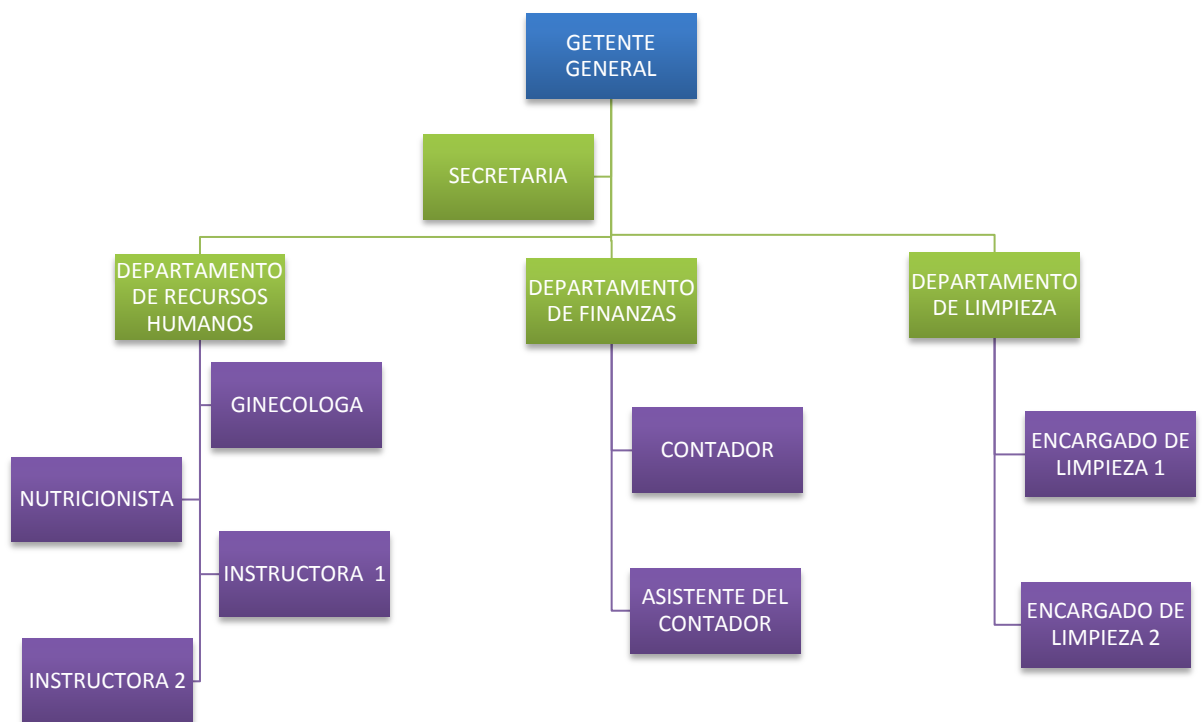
GETENTE GENERAL

SECRETARIA

DEPARTAMENTO DE RECURSOS HUMANOS

DEPARTAMENTO DE FINANZAS

DEPARTAMENTO DE LIMPIEZA

GINECOLOGA

NUTRICIONISTA

INSTRUCTORA 1

INSTRUCTORA 2

CONTADOR

ASISTENTE DEL CONTADOR

ENCARGADO DE LIMPIEZA 1

ENCARGADO DE LIMPIEZA 2